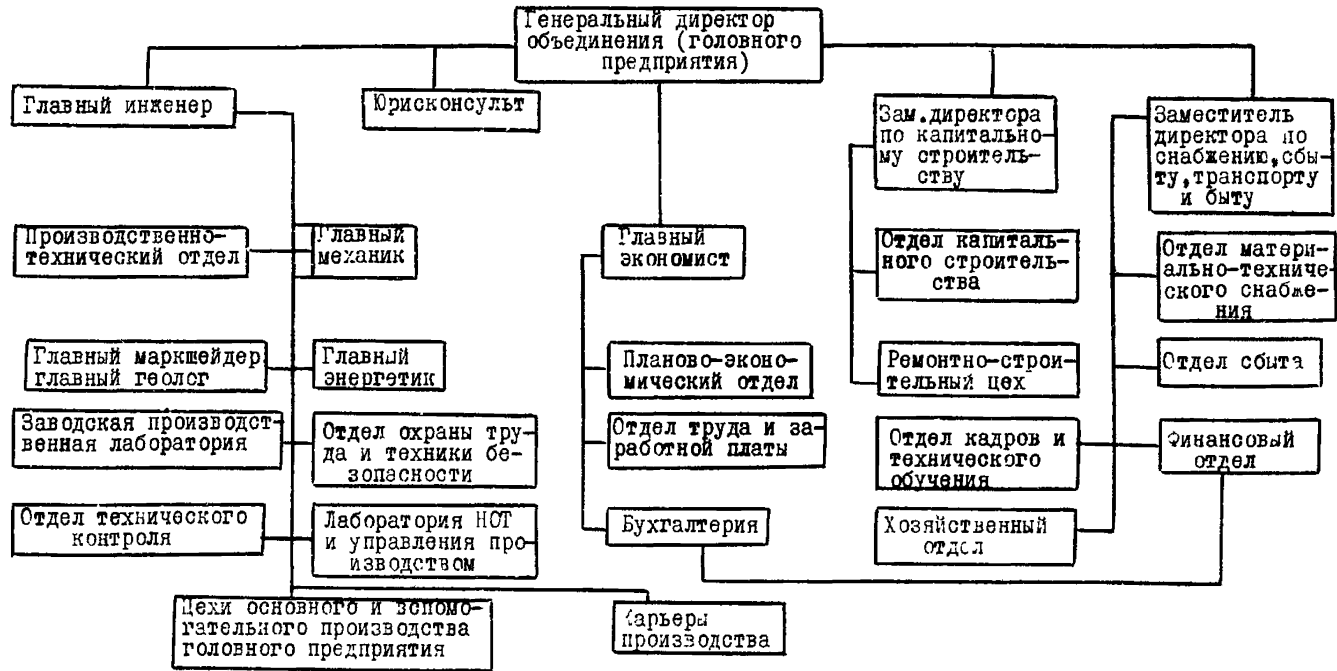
Генеральный директор объединения (головного предприятия)

Главный инженер

Юрисконсульт

Зам.директора по капитальному строительству

Заместитель директора по снабжению,сбыту,транспорту и быту

Производственно-технический отдел

Главный механик

Главный экономист

Отдел капитального строительства

Отдел материально-технического снабжения

Главный маркшейдер главный геолог

Главный энергетик

Планово-экономический отдел

Ремонтно-строительный цех

Отдел сбыта

Заводская производственная лаборатория

Отдел охраны труда и техники безопасности

Отдел труда и заработной платы

Отдел кадров и технического обучения

Финансовый отдел

Отдел технического контроля

Лаборатория НОТ и управления производством

Бухгалтерия

Хозяйственный отдел

Цехи основного и вспомогательного производства головного предприятия

Карьеры производства